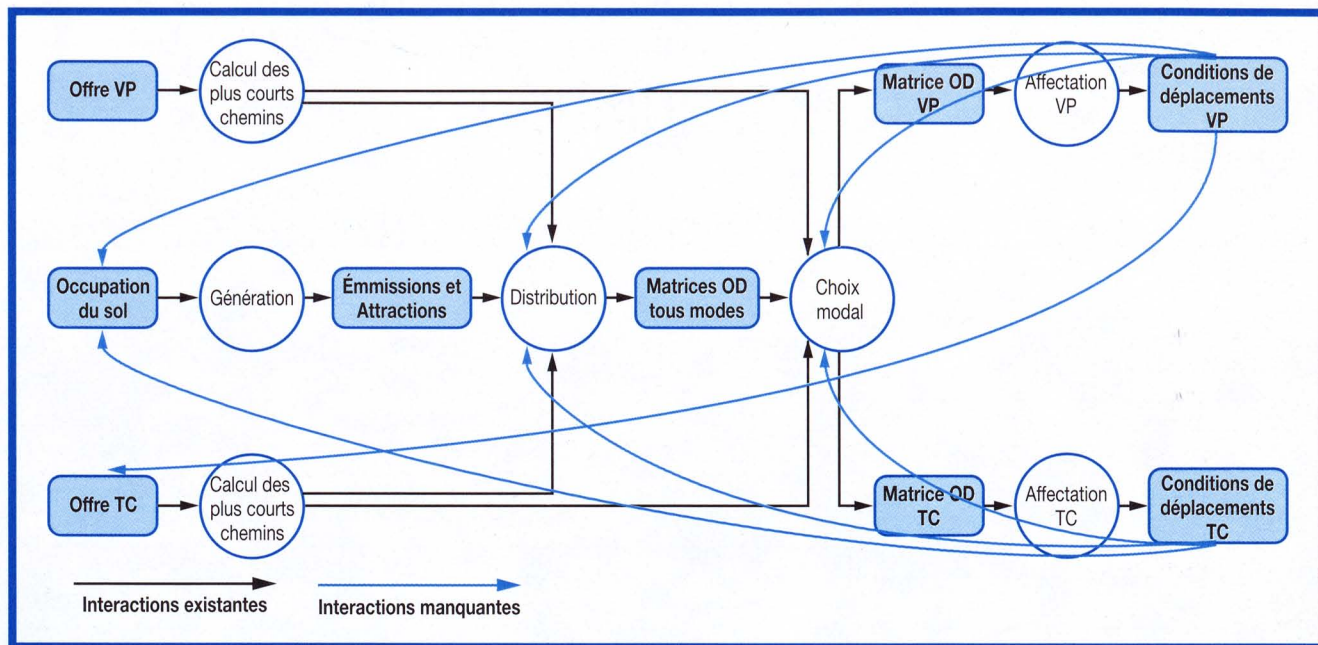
Offre VP

Calcul des plus courts chemins

Matrice OD VP

Affectation VP

Conditions de déplacements VP

Occupation du sol

Génération

Émmissions et Attractions

Distribution

Matrices OD tous modes

Choix modal

Offre TC

Calcul des plus courts chemins

Matrice OD TC

Affectation TC

Conditions de déplacements TC

Interactions existantes

Interactions manquantes